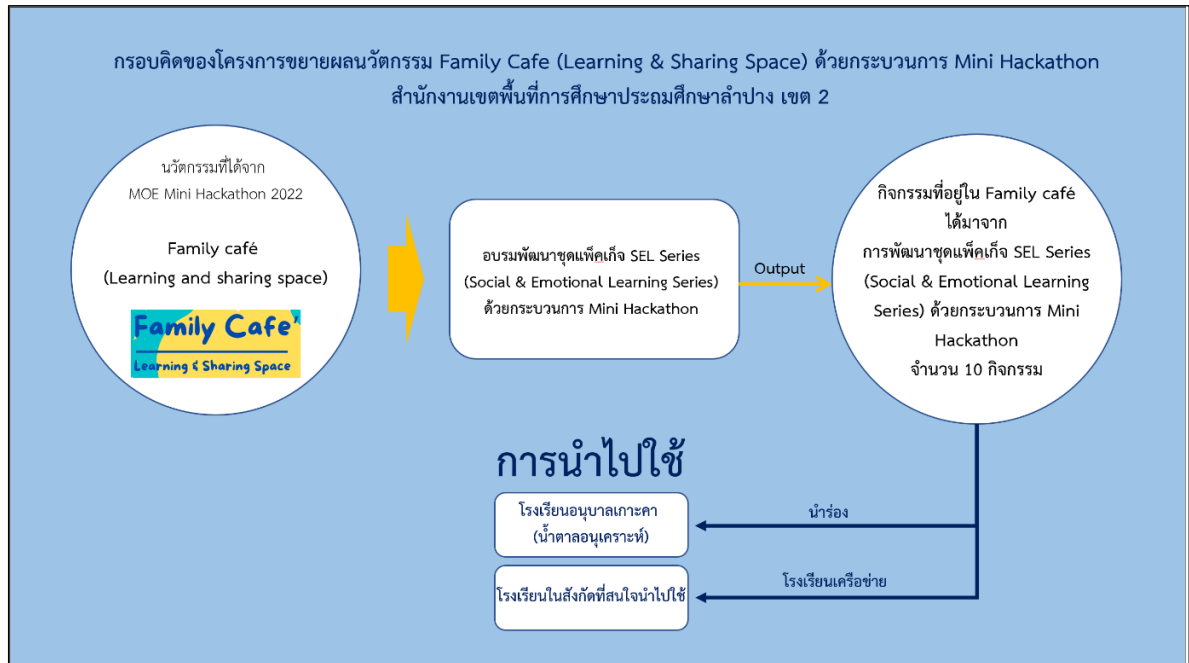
กรอบคิดของโครงการขยายผลนวัตกรรม Family Cafe (Learning & Sharing Space) ด้วยกระบวนการ Mini Hackathon
สำนักงานเขตพื้นที่การศึกษาประถมศึกษาลำปาง เขต 2

นวัตกรรมที่ได้จาก
MOE Mini Hackathon 2022

Family café
(Learning and sharing space)

Family Cafe'
Learning & Sharing Space

อบรมพัฒนาชุดแพ็คเก็จ SEL Series
(Social & Emotional Learning Series)
ด้วยกระบวนการ Mini Hackathon

Output

กิจกรรมที่อยู่ใน Family café
ได้มาจาก
การพัฒนาชุดแพ็คเก็จ SEL Series
(Social & Emotional Learning Series) ด้วยกระบวนการ Mini Hackathon
จำนวน 10 กิจกรรม

การนำไปใช้

โรงเรียนอนุบาลเกาะคา
(น้ำตาลอนุเคราะห์)

นำร่อง

โรงเรียนในสังกัดที่สนใจนำไปใช้

โรงเรียนเครือข่าย